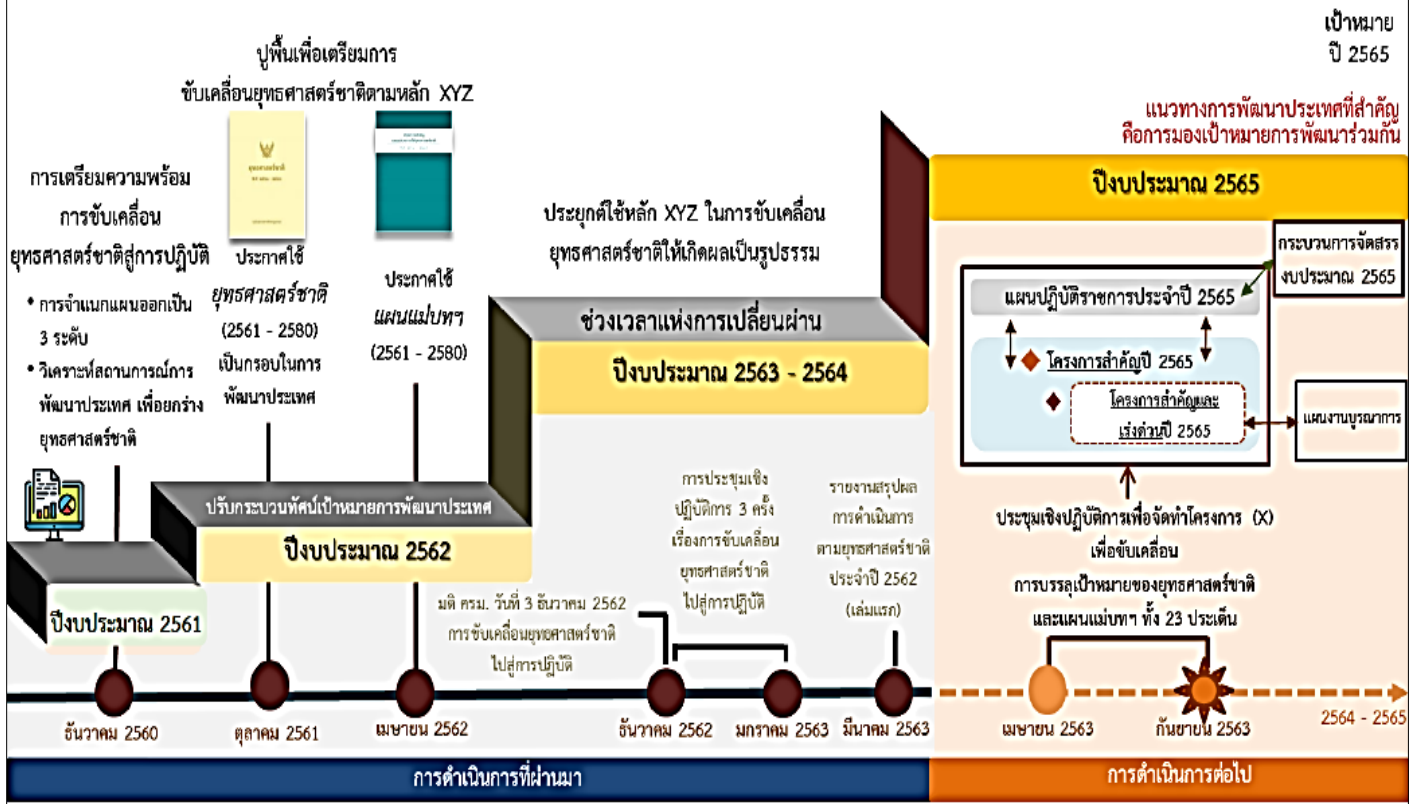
เป้าหมาย
ปี 2565

ปูพื้นเพื่อเตรียมการ
ขับเคลื่อนยุทธศาสตร์ชาติตามหลัก XYZ

แนวทางการพัฒนาประเทศที่สำคัญ
คือการมองเป้าหมายการพัฒนาร่วมกัน

ปีงบประมาณ 2565

การเตรียมความพร้อม
การขับเคลื่อน
ยุทธศาสตร์ชาติสู่การปฏิบัติ

• การจำแนกแผนออกเป็น 3 ระดับ
• วิเคราะห์สถานการณ์การพัฒนาประเทศ เพื่อยกร่างยุทธศาสตร์ชาติ

ประกาศใช้
ยุทธศาสตร์ชาติ
(2561 - 2580)
เป็นกรอบในการพัฒนาประเทศ

ประกาศใช้
แผนแม่บทฯ
(2561 - 2580)

ประยุกต์ใช้หลัก XYZ ในการขับเคลื่อน
ยุทธศาสตร์ชาติให้เกิดผลเป็นรูปธรรม

ช่วงเวลาแห่งการเปลี่ยนผ่าน
ปีงบประมาณ 2563 - 2564

กระบวนการจัดสรรงบประมาณ 2565

แผนปฏิบัติราชการประจำปี 2565

โครงการสำคัญปี 2565

โครงการสำคัญและเร่งด่วนปี 2565

แผนงานบูรณาการ

ปรับกระบวนทัศน์เป้าหมายการพัฒนาประเทศ
ปีงบประมาณ 2562

ปีงบประมาณ 2561

การประชุมเชิงปฏิบัติการ 3 ครั้ง
เรื่องการขับเคลื่อนยุทธศาสตร์ชาติไปสู่การปฏิบัติ

รายงานสรุปผลการดำเนินการตามยุทธศาสตร์ชาติประจำปี 2562 (เล่มแรก)

มติ ครม. วันที่ 3 ธันวาคม 2562
การขับเคลื่อนยุทธศาสตร์ชาติไปสู่การปฏิบัติ

ประชุมเชิงปฏิบัติการเพื่อจัดทำโครงการ (X)
เพื่อขับเคลื่อน
การบรรลุเป้าหมายของยุทธศาสตร์ชาติ
และแผนแม่บทฯ ทั้ง 23 ประเด็น

ธันวาคม 2560
ตุลาคม 2561
เมษายน 2562
ธันวาคม 2562
มกราคม 2563
มีนาคม 2563
เมษายน 2563
กันยายน 2563
2564 - 2565

การดำเนินการที่ผ่านมา
การดำเนินการต่อไป